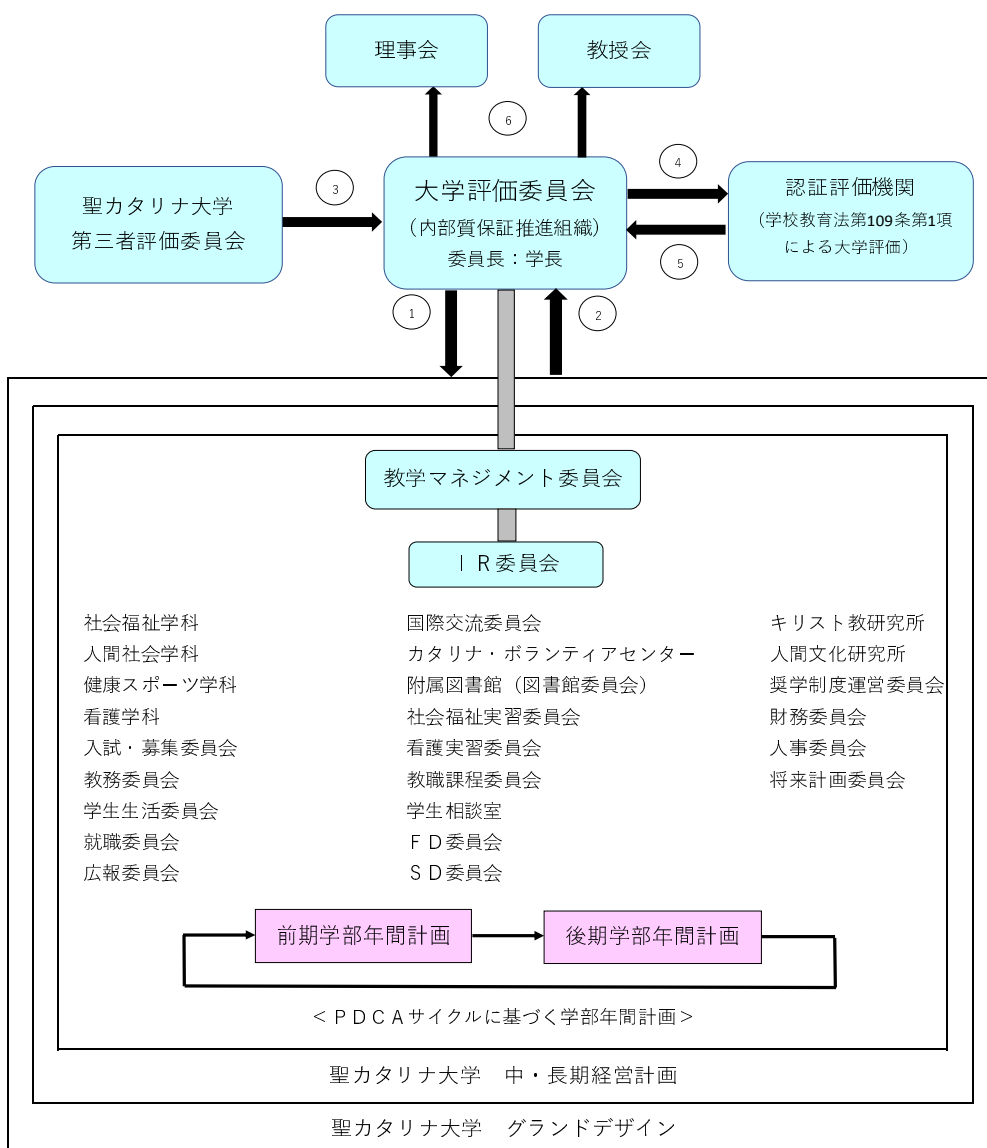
理事会

教授会

⑥

聖カタリナ大学
第三者評価委員会

③

大学評価委員会
（内部質保証推進組織）
委員長：学長

④

⑤

認証評価機関
（学校教育法第109条第1項による大学評価）

①

②

教学マネジメント委員会

ＩＲ委員会

社会福祉学科
人間社会学科
健康スポーツ学科
看護学科
入試・募集委員会
教務委員会
学生生活委員会
就職委員会
広報委員会

国際交流委員会
カタリナ・ボランティアセンター
附属図書館（図書館委員会）
社会福祉実習委員会
看護実習委員会
教職課程委員会
学生相談室
ＦＤ委員会
ＳＤ委員会

キリスト教研究所
人間文化研究所
奨学制度運営委員会
財務委員会
人事委員会
将来計画委員会

前期学部年間計画

後期学部年間計画

＜ＰＤＣＡサイクルに基づく学部年間計画＞

聖カタリナ大学　中・長期経営計画

聖カタリナ大学　グランドデザイン